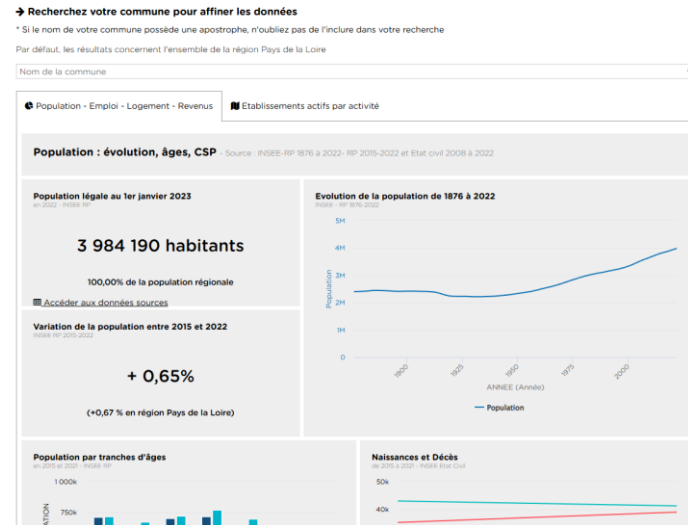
➔ Recherchez votre commune pour affiner les données

* Si le nom de votre commune possède une apostrophe, n'oubliez pas de l'inclure dans votre recherche

Par défaut, les résultats concernent l'ensemble de la région Pays de la Loire

Nom de la commune

Population - Emploi - Logement - Revenus | Etablissements actifs par activité

Population : évolution, âges, CSP - Source : INSEE-RP 1876 à 2022- RP 2015-2022 et Etat civil 2008 à 2022

Population légale au 1er janvier 2023
en 2022 - INSEE RP

3 984 190 habitants

100,00% de la population régionale

Accéder aux données sources

Evolution de la population de 1876 à 2022
INSEE - RP 1876-2022

5M
4M
3M
2M
1M
0

Population

1900 1925 1950 1975 2000

ANNEE (Année)

Population

Variation de la population entre 2015 et 2022
INSEE RP 2015-2022

+ 0,65%

(+0,67 % en région Pays de la Loire)

Population par tranches d'âges
en 2015 et 2021 - INSEE RP

1 000k
750k

Naissances et Décès
de 2015 à 2021 - INSEE Etat Civil

50k
40k